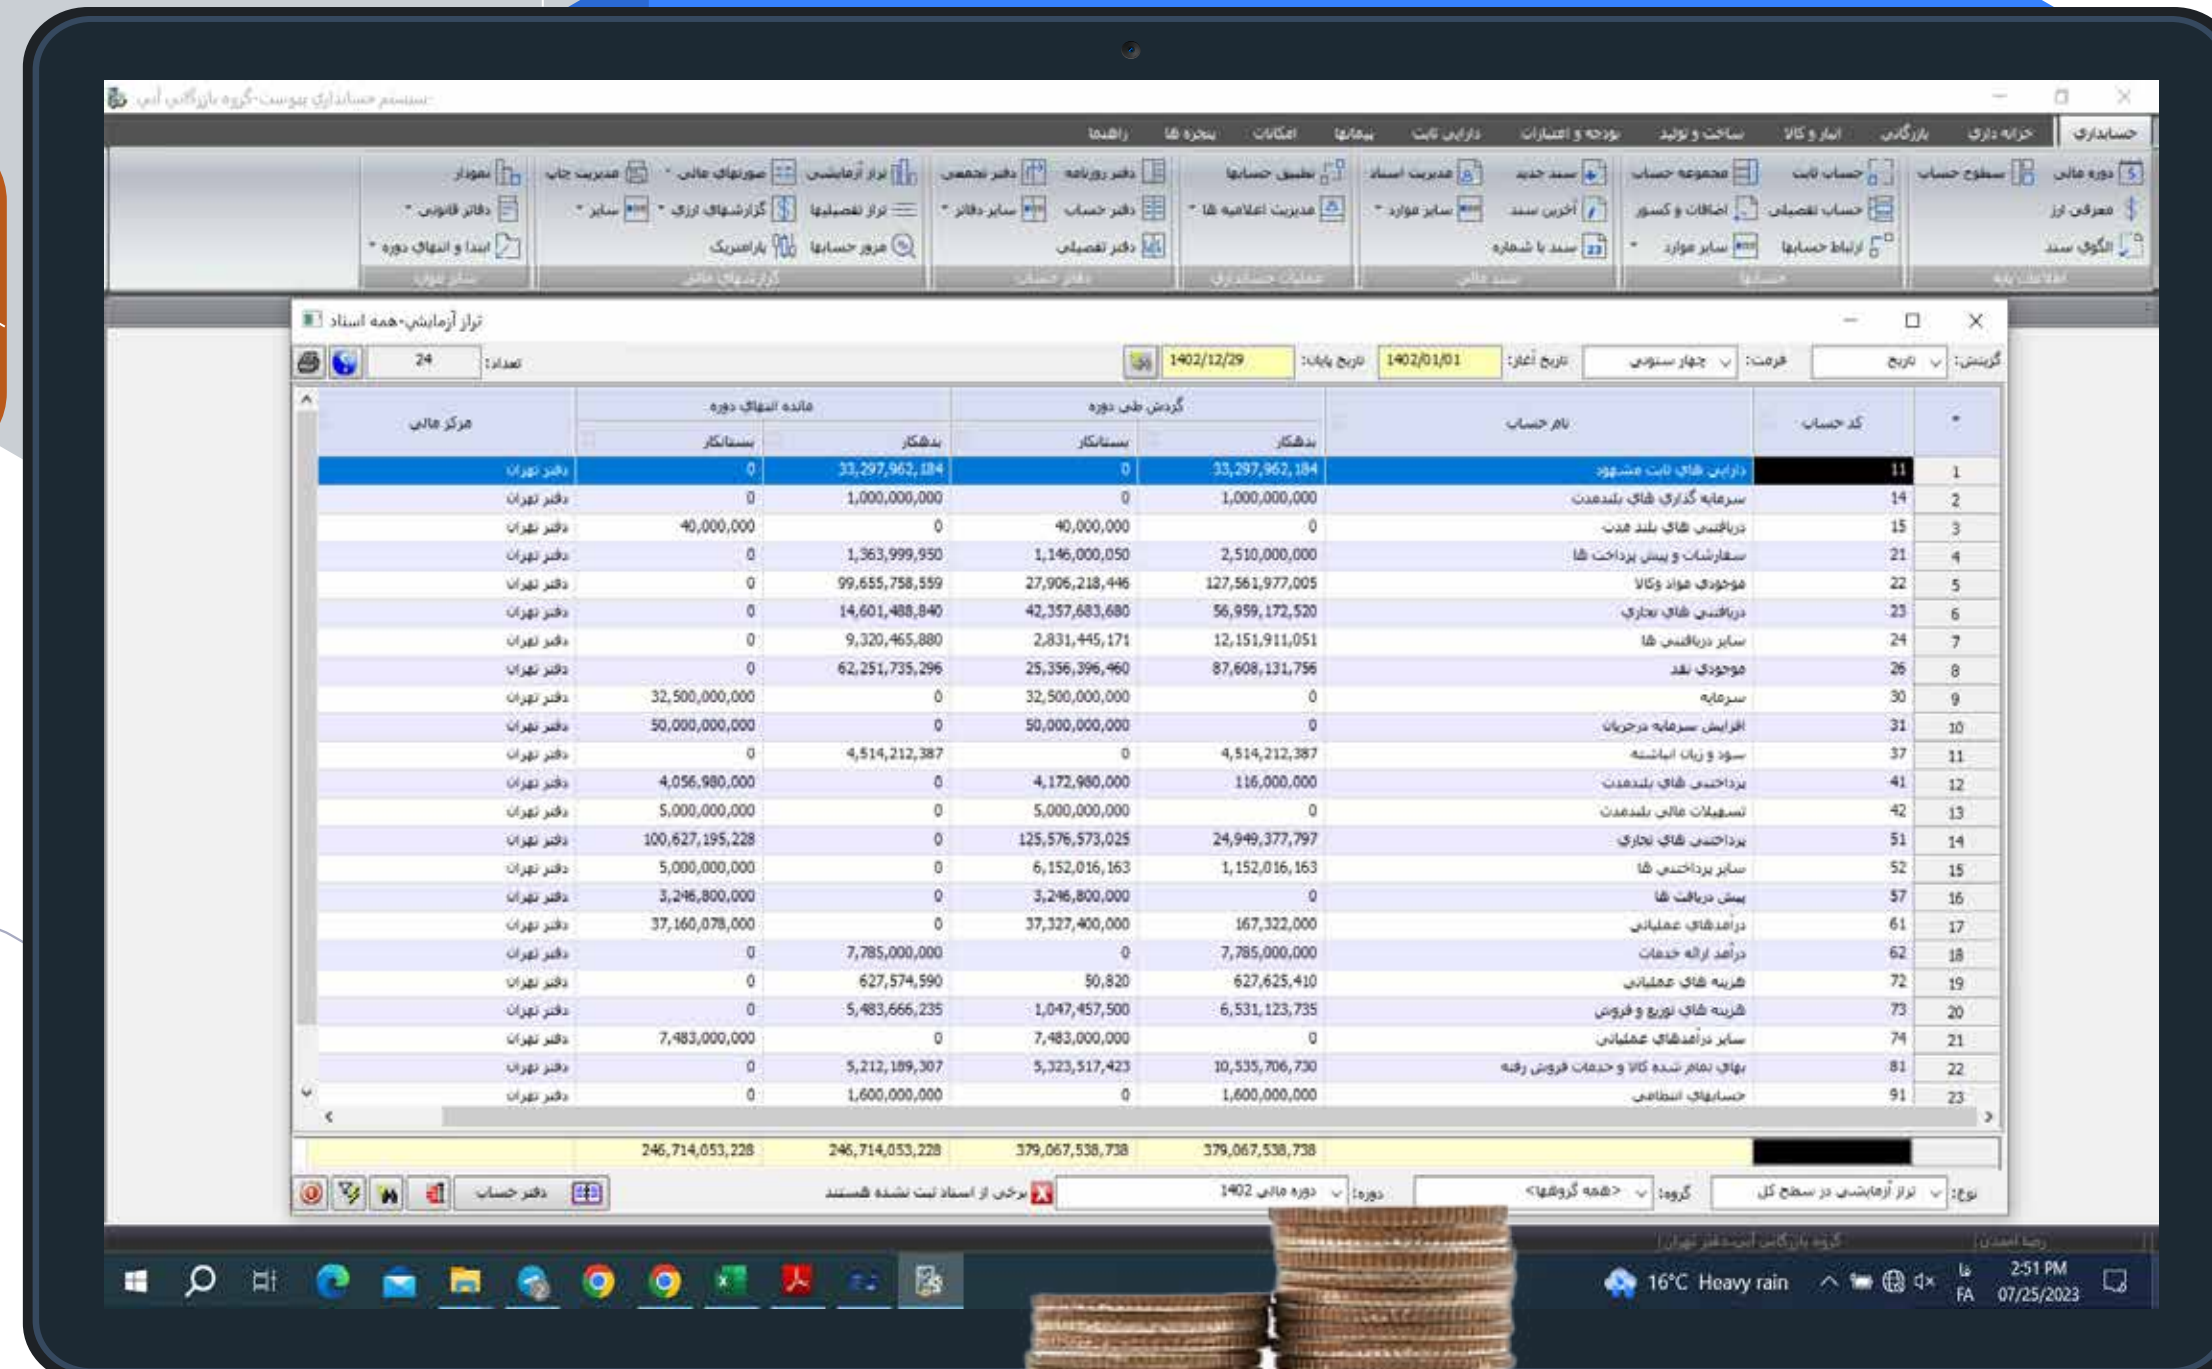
سیستم حسابداری پیوست-گروه بازرگانی آنی

حسابداری | خزانه داری | بازرگانی | انبار و کالا | ساخت و تولید | بودجه و اعتبارات | دارایی ثابت | پیمانها | امکانات | پنجره ها | راهنما

دوره مالی | سطوح حساب | حساب ثابت | مجموعه حساب | سند جدید | مدیریت اسناد | تطبیق حسابها | دفتر روزنامه | دفتر تجمعی | تراز آزمایشی | صورتهای مالی | مدیریت چاپ | نمودار
معرفی ارز | حساب تفصیلی | اطلاعات و کسور | آخرین سند | سایر موارد | مدیریت اعلامیه ها | دفتر حساب | سایر دفاتر | تراز تفصیلها | گزارشهای ارزی | سایر | دفاتر قانونی
الگوی سند | ارتباط حسابها | سایر موارد | سند با شماره | دفتر تفصیلی | مرور حسابها | بازاریسک | ابتدا و انتهای دوره

تراز آزمایشی-همه اسناد

گزینش: تاریخ | فرمت: چهار ستونی | تاریخ آغاز: 1402/01/01 | تاریخ پایان: 1402/12/29 | تعداد: 24

| * | کد حساب | نام حساب | گردش طی دوره بدهکار | گردش طی دوره بستانکار | مانده انتهای دوره بدهکار | مانده انتهای دوره بستانکار | مرکز مالی |
|---|---|---|---|---|---|---|---|
| 1 | 11 | دارایی های ثابت مشهود | 33,297,962,184 | 0 | 33,297,962,184 | 0 | دفتر تهران |
| 2 | 14 | سرمایه گذاری های بلندمدت | 1,000,000,000 | 0 | 1,000,000,000 | 0 | دفتر تهران |
| 3 | 15 | دریافتنی های بلند مدت | 0 | 40,000,000 | 0 | 40,000,000 | دفتر تهران |
| 4 | 21 | سفارشات و پیش پرداخت ها | 2,510,000,000 | 1,146,000,050 | 1,363,999,950 | 0 | دفتر تهران |
| 5 | 22 | موجودی مواد وکالا | 127,561,977,005 | 27,906,218,446 | 99,655,758,559 | 0 | دفتر تهران |
| 6 | 23 | دریافتنی های تجاری | 56,959,172,520 | 42,357,683,680 | 14,601,488,840 | 0 | دفتر تهران |
| 7 | 24 | سایر دریافتنی ها | 12,151,911,051 | 2,831,445,171 | 9,320,465,880 | 0 | دفتر تهران |
| 8 | 26 | موجودی نقد | 87,608,131,756 | 25,356,396,460 | 62,251,735,296 | 0 | دفتر تهران |
| 9 | 30 | سرمایه | 0 | 32,500,000,000 | 0 | 32,500,000,000 | دفتر تهران |
| 10 | 31 | افزایش سرمایه درجریان | 0 | 50,000,000,000 | 0 | 50,000,000,000 | دفتر تهران |
| 11 | 37 | سود و زیان انباشته | 4,514,212,387 | 0 | 4,514,212,387 | 0 | دفتر تهران |
| 12 | 41 | پرداختنی های بلندمدت | 116,000,000 | 4,172,980,000 | 0 | 4,056,980,000 | دفتر تهران |
| 13 | 42 | تسهیلات مالی بلندمدت | 0 | 5,000,000,000 | 0 | 5,000,000,000 | دفتر تهران |
| 14 | 51 | پرداختنی های تجاری | 24,949,377,797 | 125,576,573,025 | 0 | 100,627,195,228 | دفتر تهران |
| 15 | 52 | سایر پرداختنی ها | 1,152,016,163 | 6,152,016,163 | 0 | 5,000,000,000 | دفتر تهران |
| 16 | 57 | پیش دریافت ها | 0 | 3,246,800,000 | 0 | 3,246,800,000 | دفتر تهران |
| 17 | 61 | درآمدهای عملیاتی | 167,322,000 | 37,327,400,000 | 0 | 37,160,078,000 | دفتر تهران |
| 18 | 62 | درآمد ارائه خدمات | 7,785,000,000 | 0 | 7,785,000,000 | 0 | دفتر تهران |
| 19 | 72 | هزینه های عملیاتی | 627,625,410 | 50,820 | 627,574,590 | 0 | دفتر تهران |
| 20 | 73 | هزینه های توزیع و فروش | 6,531,123,735 | 1,047,457,500 | 5,483,666,235 | 0 | دفتر تهران |
| 21 | 74 | سایر درآمدهای عملیاتی | 0 | 7,483,000,000 | 0 | 7,483,000,000 | دفتر تهران |
| 22 | 81 | بهای تمام شده کالا و خدمات فروش رفته | 10,535,706,730 | 5,323,517,423 | 5,212,189,307 | 0 | دفتر تهران |
| 23 | 91 | حسابهای انتظامی | 1,600,000,000 | 0 | 1,600,000,000 | 0 | دفتر تهران |
| | | | 379,067,538,738 | 379,067,538,738 | 246,714,053,228 | 246,714,053,228 | |

نوع: تراز آزمایشی در سطح کل | گروه: <همه گروهها> | دوره: دوره مالی 1402 | برخی از اسناد ثبت نشده هستند | دفتر حساب

گروه بازرگانی آنی-دفتر تهران | رضا احمدی

16°C Heavy rain | FA | 2:51 PM 07/25/2023